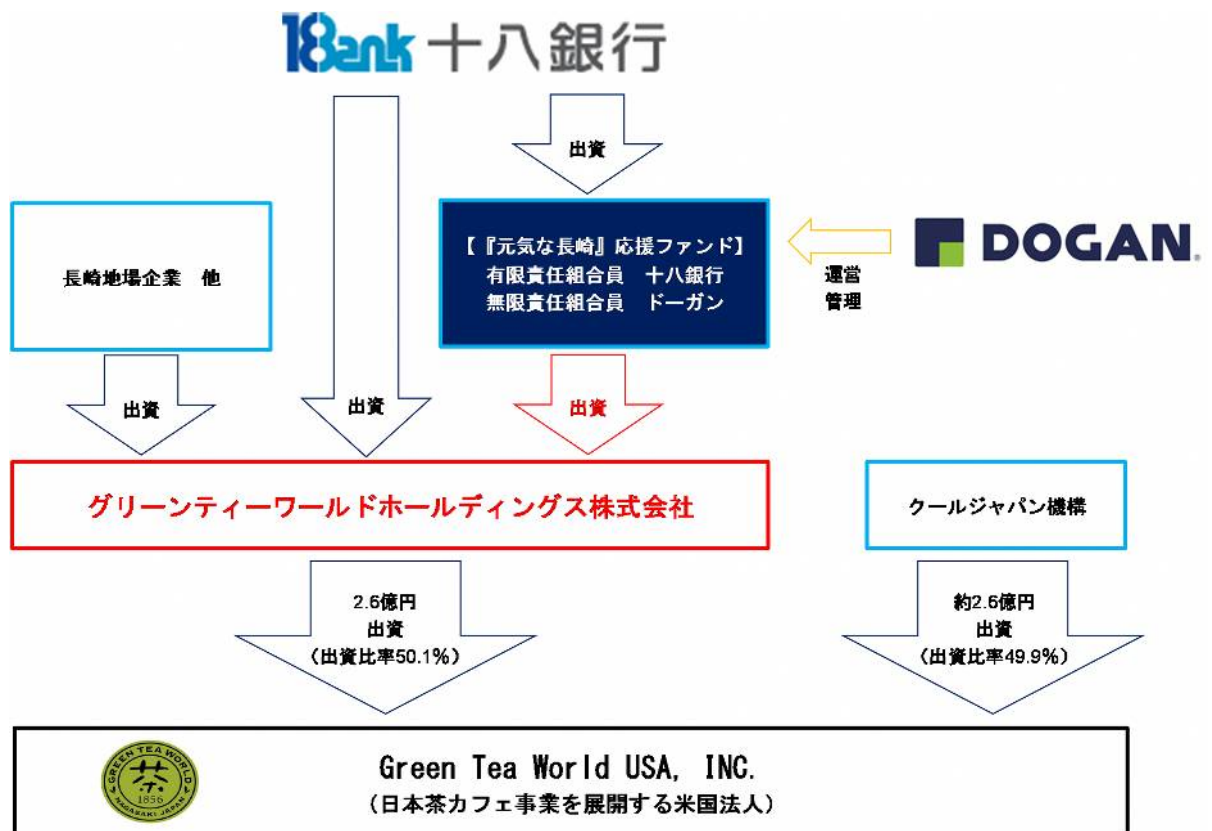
18ank 十八銀行

出資

長崎地場企業　他

【『元気な長崎』応援ファンド】
有限責任組合員　十八銀行
無限責任組合員　ドーガン

DOGAN.

運営
管理

出資

出資

出資

グリーンティーワールドホールディングス株式会社

クールジャパン機構

2.6億円
出資
（出資比率50.1%）

約2.6億円
出資
（出資比率49.9%）

GREEN TEA WORLD
茶
1856
NAGASAKI JAPAN

Green Tea World USA, INC.
（日本茶カフェ事業を展開する米国法人）